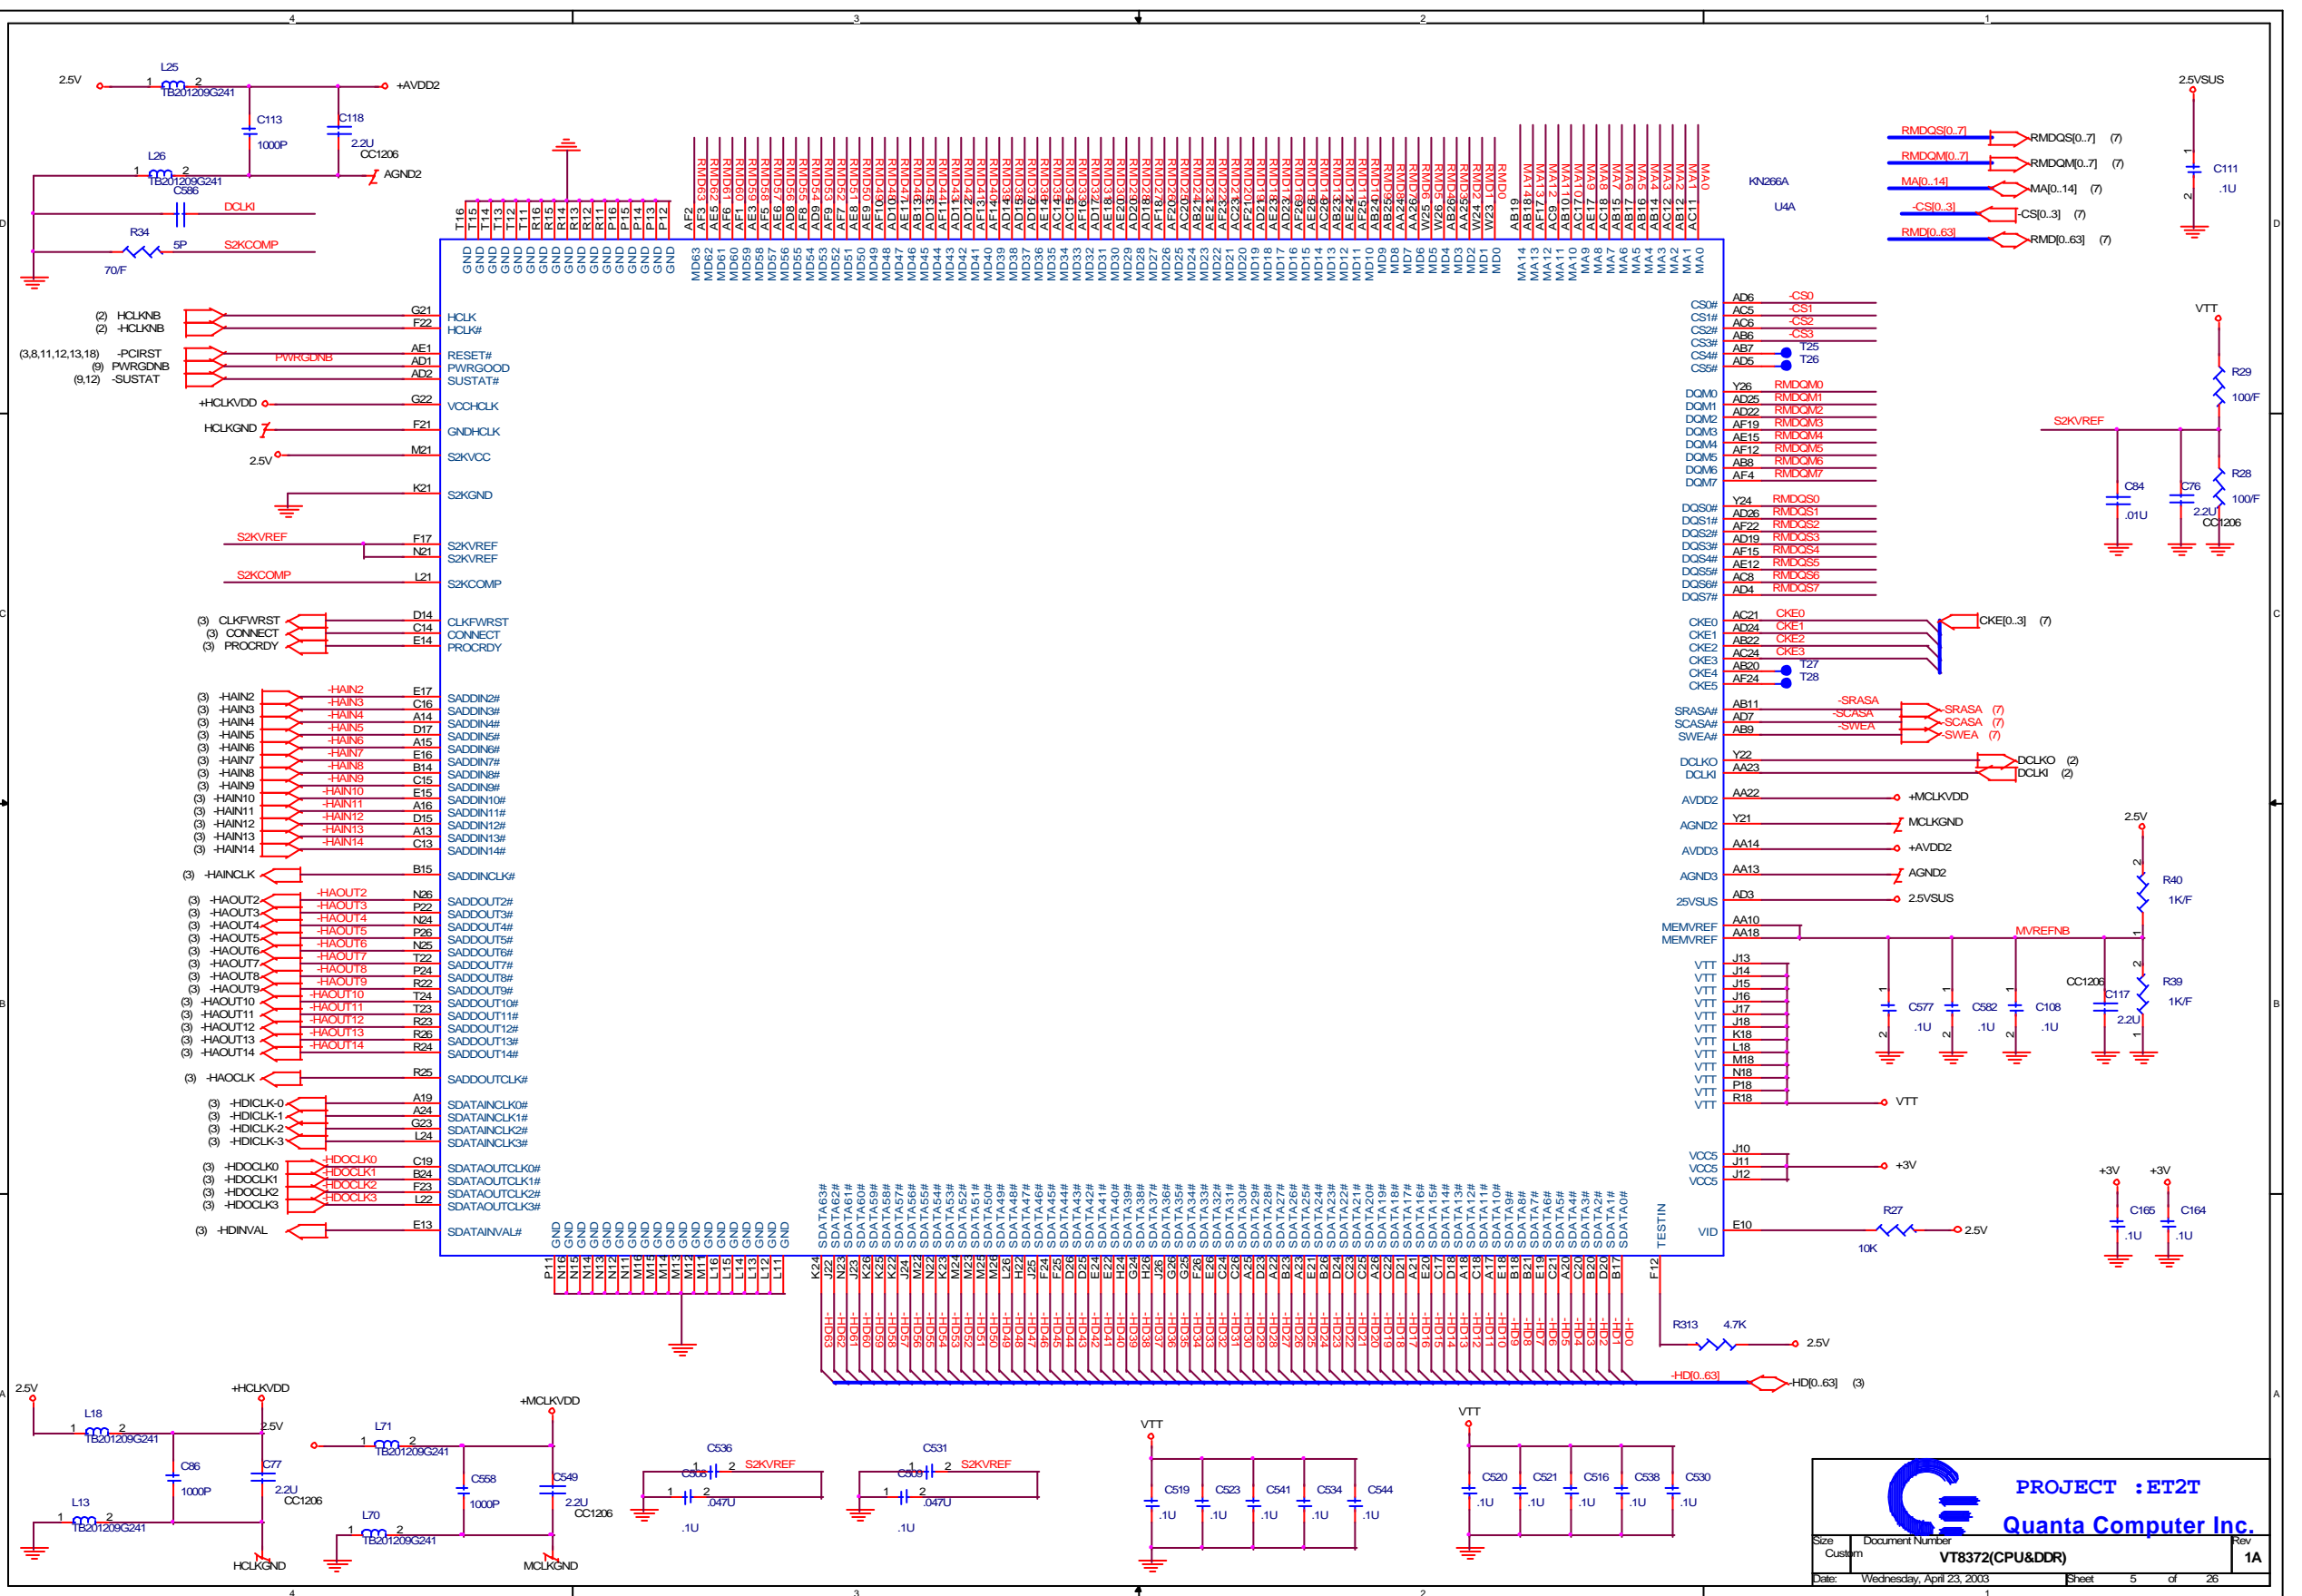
4 3 2 1

2.5V L25 1 2 TB201209G241 +AVDD2
C113 1000P C118 2.2U CC1206
L26 1 2 TB201209G241 AGND2
C586 DCLKI
R34 5P S2KCOMP
70/F

(2) HCLKNB
(2) -HCLKNB
(3,8,11,12,13,18) -PCIRST
(9) PWRGDNB
(9,12) -SUSTAT
PWRGDNB
+HCLKVDD
HCLKGND
2.5V
S2KVREF
S2KCOMP
(3) CLKFWRST
(3) CONNECT
(3) PROCRDY

HCLK HCLK# RESET# PWRGOOD SUSTAT# VCCHCLK GNDHCLK S2KVCC S2KGND S2KVREF S2KVREF S2KCOMP CLKFWRST CONNECT PROCRDY

(3) -HAIN2 … (3) -HAIN14
SADDIN2# … SADDIN14#
(3) -HAINCLK SADDINCLK#
(3) -HAOUT2 … (3) -HAOUT14
SADDOUT2# … SADDOUT14#
(3) -HAOCLK SADDOUTCLK#
(3) -HDICLK-0 (3) -HDICLK-1 (3) -HDICLK-2 (3) -HDICLK-3
SDATAINCLK0# SDATAINCLK1# SDATAINCLK2# SDATAINCLK3#
(3) -HDOCLK0 (3) -HDOCLK1 (3) -HDOCLK2 (3) -HDOCLK3
SDATAOUTCLK0# SDATAOUTCLK1# SDATAOUTCLK2# SDATAOUTCLK3#
(3) -HDINVAL SDATAINVAL#

KN266A
U4A

RMDQS[0..7] RMDQS[0..7] (7)
RMDQM[0..7] RMDQM[0..7] (7)
MA[0..14] MA[0..14] (7)
-CS[0..3] -CS[0..3] (7)
RMD[0..63] RMD[0..63] (7)

2.5VSUS C111 .1U
VTT R29 100/F S2KVREF R28 100/F C84 .01U C76 2.2U CC1206

CS0# CS1# CS2# CS3# CS4# CS5# -CS0 -CS1 -CS2 -CS3 T25 T26
DQM0 … DQM7 RMDQM0 … RMDQM7
DQS0# … DQS7# RMDQS0 … RMDQS7
CKE0 … CKE5 CKE0 CKE1 CKE2 CKE3 T27 T28 CKE[0..3] (7)
SRASA# SCASA# SWEA# -SRASA -SCASA -SWEA -SRASA (7) -SCASA (7) -SWEA (7)
DCLKO DCLKI DCLKO (2) DCLKI (2)
AVDD2 +MCLKVDD
AGND2 MCLKGND
AVDD3 +AVDD2
AGND3 AGND2
25VSUS 2.5VSUS
MEMVREF MEMVREF MVREFNB
2.5V R40 1K/F R39 1K/F CC1206 C117 2.2U C577 .1U C582 .1U C108 .1U
VTT VTT
VCC5 +3V
+3V +3V C165 .1U C164 .1U
TESTIN VID E10 R27 10K 2.5V
R313 4.7K 2.5V
-HD[0..63] HD[0..63] (3)

2.5V L18 1 2 TB201209G241 +HCLKVDD 2.5V C86 1000P C77 2.2U CC1206
L13 1 2 TB201209G241 HCLKGND
L71 1 2 TB201209G241 +MCLKVDD C558 1000P C549 2.2U CC1206
L70 1 2 TB201209G241 MCLKGND
C536 C506 S2KVREF .047U .1U
C531 C509 S2KVREF .047U .1U
VTT C519 C523 C541 C534 C544 .1U
VTT C520 C521 C516 C538 C530 .1U

PROJECT :ET2T
Quanta Computer Inc.
Size Custom Document Number VT8372(CPU&DDR) Rev 1A
Date: Wednesday, April 23, 2003 Sheet 5 of 26